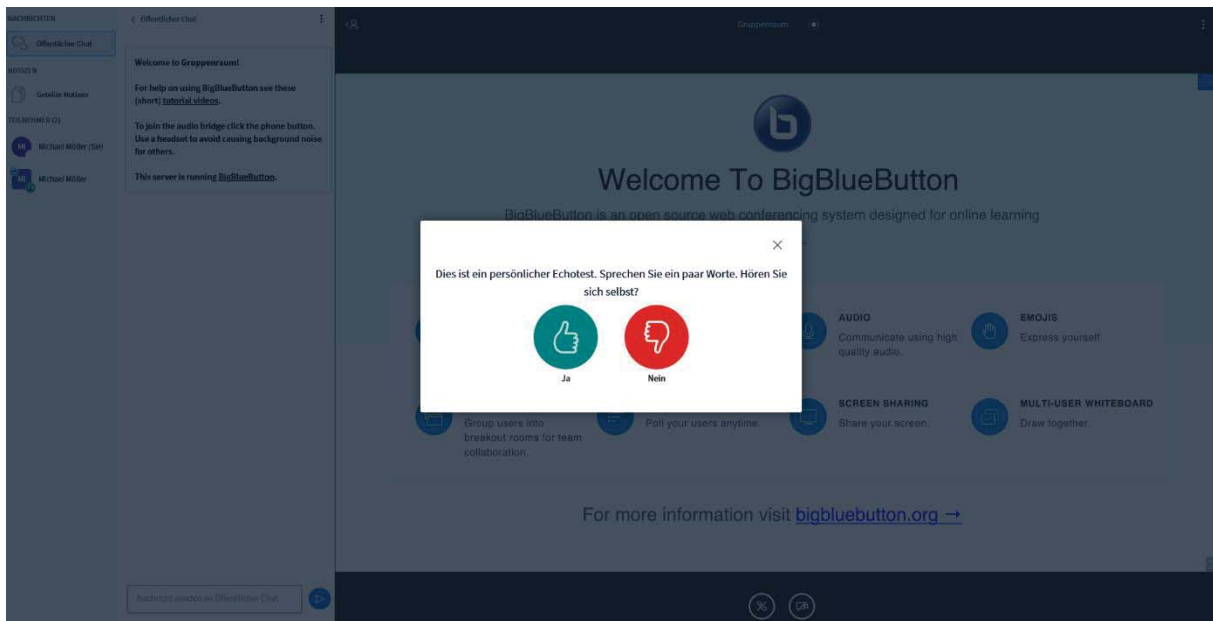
NACHRICHTEN

Öffentlicher Chat

NOTIZEN

Geteilte Notizen

TEILNEHMER (2)

MI Michael Möller (Sie)

MI Michael Möller

< Öffentlicher Chat

Welcome to Gruppenraum!

For help on using BigBlueButton see these (short) tutorial videos.

To join the audio bridge click the phone button. Use a headset to avoid causing background noise for others.

This server is running BigBlueButton.

Nachricht senden an Öffentlicher Chat

Gruppenraum

Welcome To BigBlueButton

BigBlueButton is an open source web conferencing system designed for online learning

AUDIO
Communicate using high quality audio.

EMOJIS
Express yourself.

Group users into breakout rooms for team collaboration.

Poll your users anytime.

SCREEN SHARING
Share your screen.

MULTI-USER WHITEBOARD
Draw together.

For more information visit bigbluebutton.org →

×

Dies ist ein persönlicher Echotest. Sprechen Sie ein paar Worte. Hören Sie sich selbst?

Ja

Nein